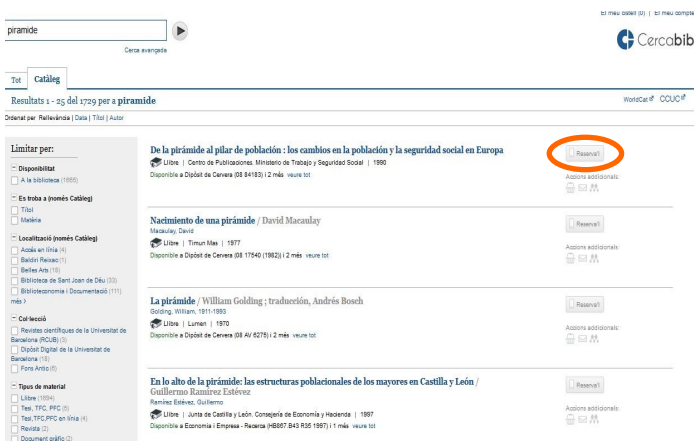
El meu cistell (0) | El meu compte

piramide

Cerca avançada

Cercabib

Tot | Catàleg

Resultats 1 - 25 del 1729 per a piramide

WorldCat CCUC

Ordenat per: Rellevància | Data | Títol | Autor

Limitar per:

Disponibilitat
A la biblioteca (1665)

Es troba a (només Catàleg)
Títol
Matèria

Localització (només Catàleg)
Accés en línia (4)
Baldiri Reixac (1)
Belles Arts (16)
Biblioteca de Sant Joan de Déu (33)
Biblioteconomia i Documentació (111)
més

Col·lecció
Revistes científiques de la Universitat de Barcelona (RCUB) (3)
Dipòsit Digital de la Universitat de Barcelona (13)
Fons Antic (6)

Tipus de material
Llibre (1694)
Tesi, TFC, PFC (5)
Tesi,TFC,PFC en línia (4)
Revista (2)
Document gràfic (2)

De la pirámide al pilar de población : los cambios en la población y la seguridad social en Europa
Llibre | Centro de Publicaciones. Ministerio de Trabajo y Seguridad Social | 1990
Disponible a Dipòsit de Cervera (08 84183) i 2 més veure tot

Reserva'l
Accions addicionals:

Nacimiento de una pirámide / David Macaulay
Macaulay, David
Llibre | Timun Mas | 1977
Disponible a Dipòsit de Cervera (08 17540 (1982)) i 2 més veure tot

Reserva'l
Accions addicionals:

La pirámide / William Golding ; traducción, Andrés Bosch
Golding, William, 1911-1993
Llibre | Lumen | 1970
Disponible a Dipòsit de Cervera (08 AV 6275) i 2 més veure tot

Reserva'l
Accions addicionals:

En lo alto de la pirámide: las estructuras poblacionales de los mayores en Castilla y León / Guillermo Ramírez Estévez
Ramírez Estévez, Guillermo
Llibre | Junta de Castilla y León. Consejería de Economía y Hacienda | 1997
Disponible a Economia i Empresa - Recerca (HB667.B43 R35 1997) i 1 més veure tot

Reserva'l
Accions addicionals: